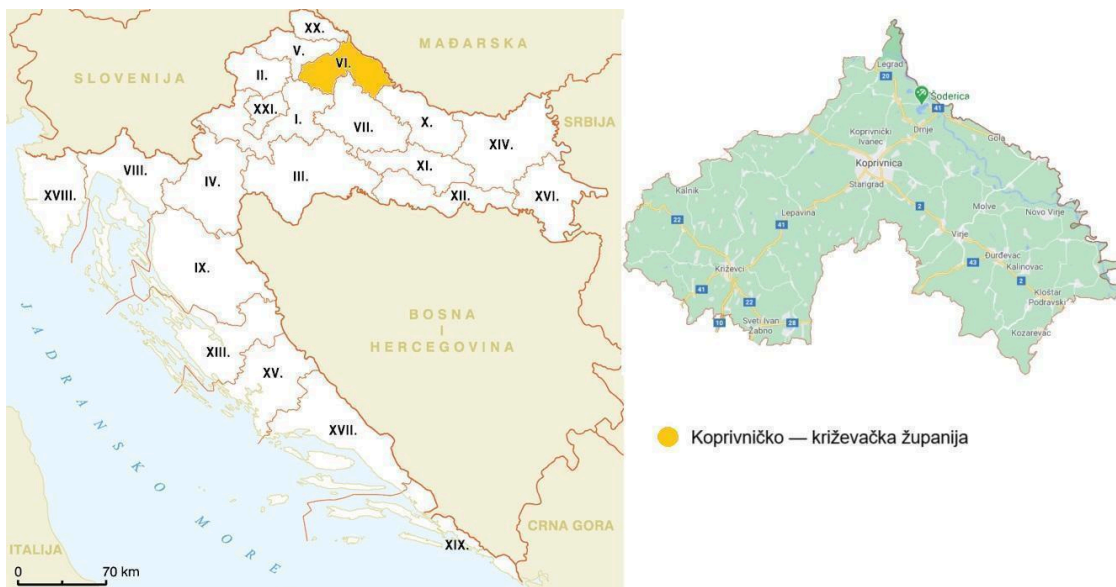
XX.
V.
VI.
MAĐARSKA
SLOVENIJA
II.
XXI.
I.
VII.
X.
SRBIJA
XIV.
VIII.
IV.
III.
XI.
XVIII.
XII.
XVI.
IX.
BOSNA
I
HERCEGOVINA
XIII.
XV.
JADRANSKO MORE
XVII.
CRNA GORA
ITALIJA
XIX.
0
70 km

Legrad
20
Šoderica
41
Koprivnički Ivanec
Drnje
Gola
Koprivnica
Starigrad
Kalnik
22
Lepavina
41
2
Molve
Novo Virje
Virje
Đurđevac
43
Kalinovac
Križevci
2
41
22
Kloštar Podravski
Sveti Ivan Žabno
10
28
Kozarevac

Koprivničko — križevačka županija